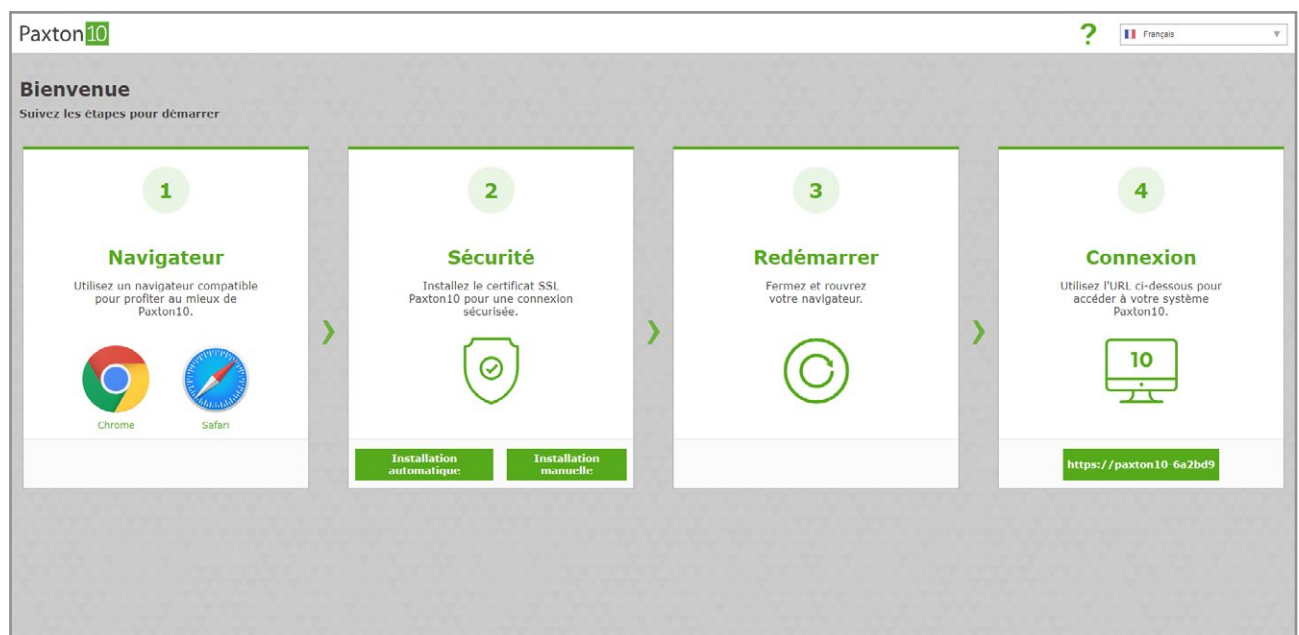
Paxton10

?

Français

Bienvenue

Suivez les étapes pour démarrer

1

Navigateur

Utilisez un navigateur compatible pour profiter au mieux de Paxton10.

Chrome

Safari

›

2

Sécurité

Installez le certificat SSL Paxton10 pour une connexion sécurisée.

Installation automatique

Installation manuelle

›

3

Redémarrer

Fermez et rouvrez votre navigateur.

›

4

Connexion

Utilisez l'URL ci-dessous pour accéder à votre système Paxton10.

10

https://paxton10-6a2bd9